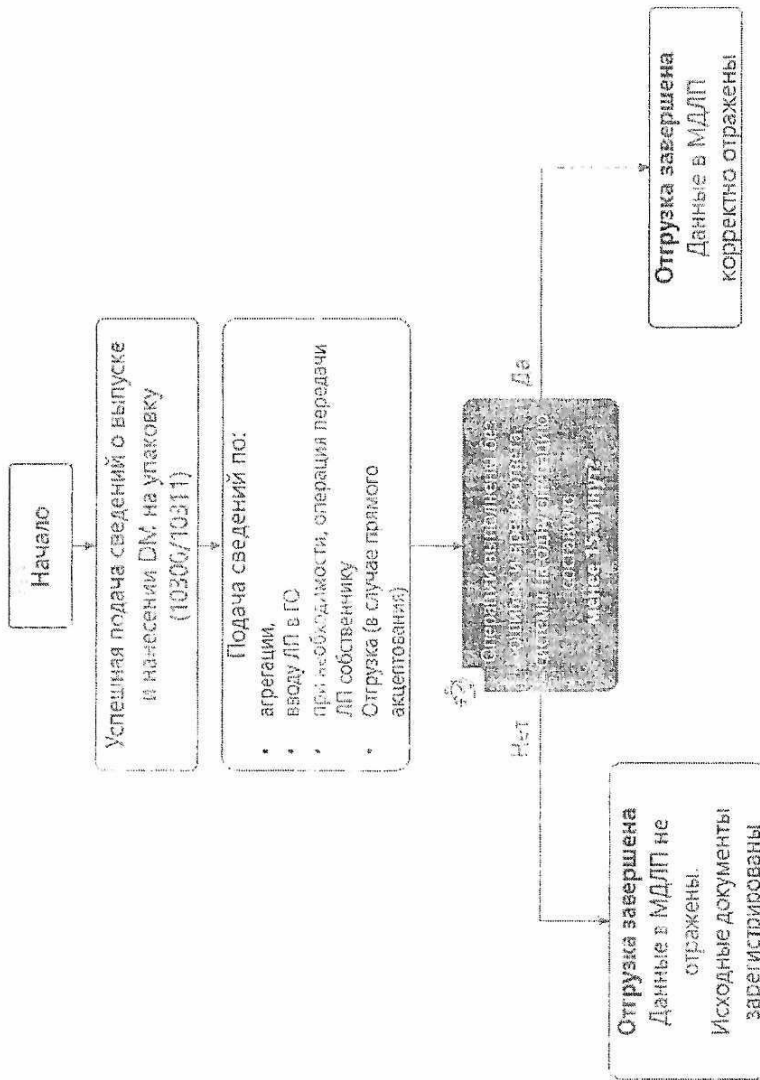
Начало

Успешная подача сведений о выпуске и нанесении DM на упаковку (10300/10311)

Подача сведений по:
- агрегации,
- вводу ЛП в ГО
- при необходимости, операция передачи ЛП собственнику
- Отгрузка (в случае прямого акцептования)

Операции выполнены без ошибок и все документы связаны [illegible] статусе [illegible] менее 15 минут?

Нет

Да

Отгрузка завершена
Данные в МДЛП не отражены.
Исходные документы зарегистрированы

Отгрузка завершена
Данные в МДЛП корректно отражены